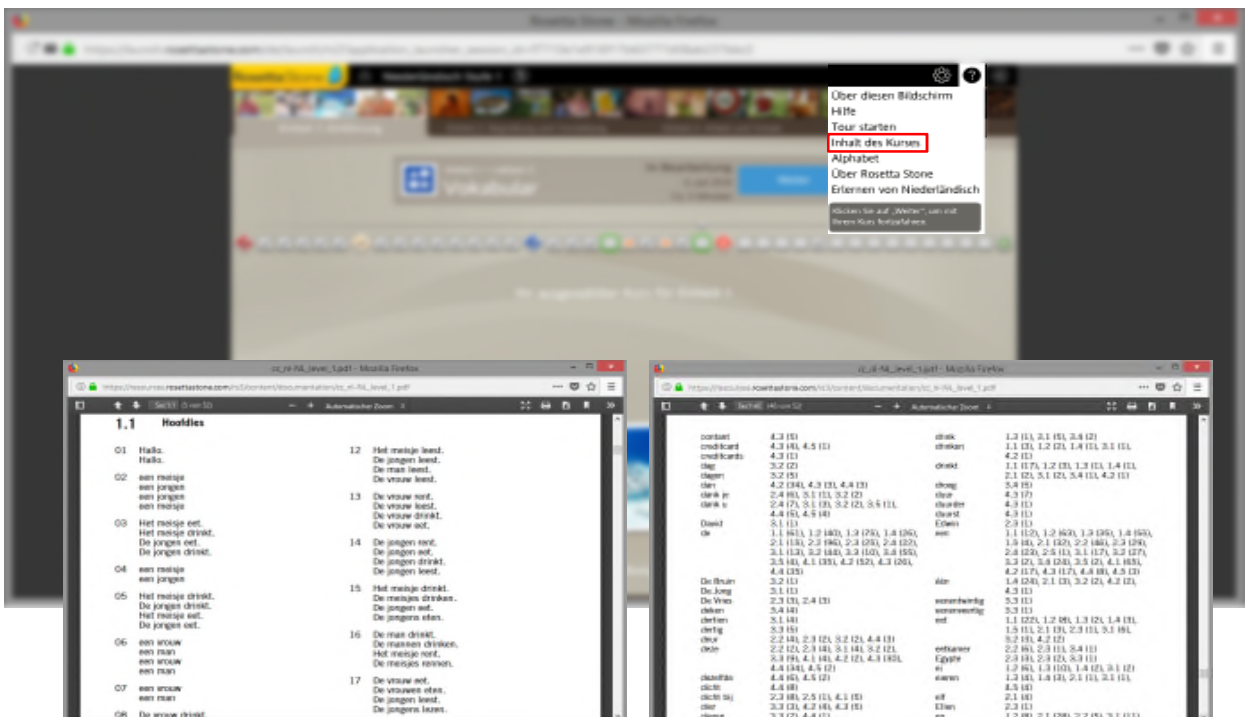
Rosetta Stone - Mozilla Firefox

Über diesen Bildschirm
Hilfe
Tour starten
Inhalt des Kurses
Alphabet
Über Rosetta Stone
Erlernen von Niederländisch

Vokabular

zz_nl-NL_level_1.pdf - Mozilla Firefox

Automatischer Zoom

1.1 Hoofdles

01 Hallo.
Hallo.

02 een meisje
een jongen
een jongen
een meisje

03 Het meisje eet.
Het meisje drinkt.
De jongen eet.
De jongen drinkt.

04 een meisje
een jongen

05 Het meisje drinkt.
De jongen drinkt.
Het meisje eet.
De jongen eet.

06 een vrouw
een man
een vrouw
een man

07 een vrouw
een man

12 Het meisje leest.
De jongen leest.
De man leest.
De vrouw leest.

13 De vrouw rent.
De vrouw leest.
De vrouw drinkt.
De vrouw eet.

14 De jongen rent.
De jongen eet.
De jongen drinkt.
De jongen leest.

15 Het meisje drinkt.
De meisjes drinken.
De jongen eet.
De jongens eten.

16 De man drinkt.
De mannen drinken.
Het meisje rent.
De meisjes rennen.

17 De vrouw eet.
De vrouwen eten.
De jongen leest.
De jongens lezen.

zz_nl-NL_level_1.pdf - Mozilla Firefox

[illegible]